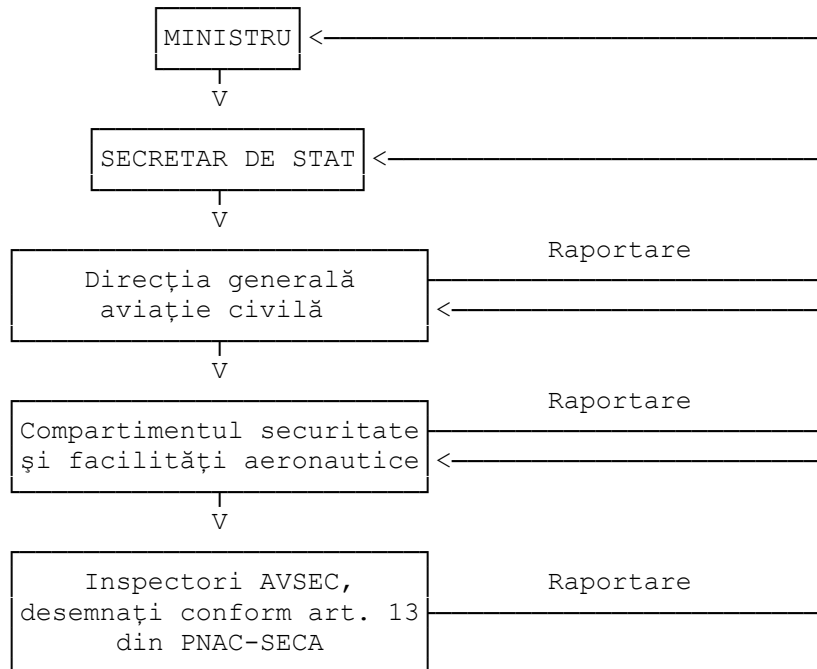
MINISTRU

V

SECRETAR DE STAT

V

Direcţia generală aviaţie civilă

Raportare

V

Compartimentul securitate şi facilităţi aeronautice

Raportare

V

Inspectori AVSEC, desemnaţi conform art. 13 din PNAC-SECA

Raportare